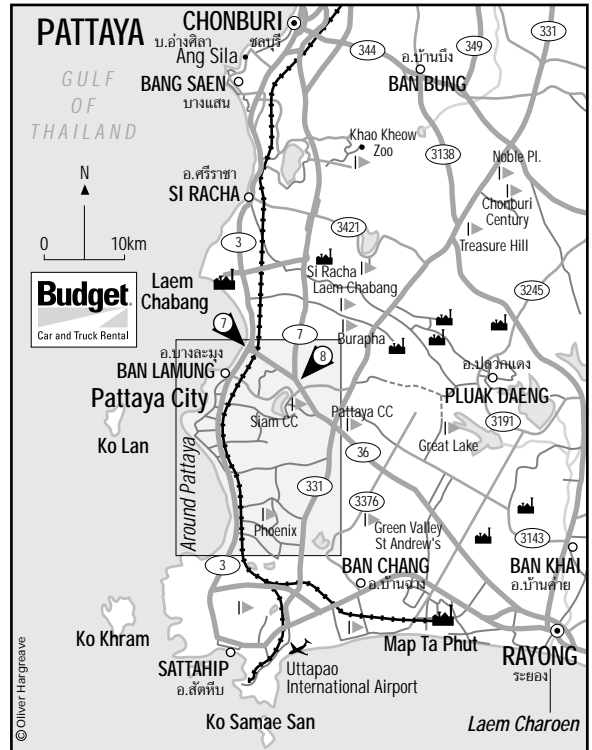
PATTAYA

CHONBURI
บ.อ่างศิลา ชลบุรี
Ang Sila

GULF OF THAILAND

BANG SAEN
บางแสน

344
อ.บ้านบึง
349
331
BAN BUNG

Khao Kheow Zoo
3138
Noble Pl.

อ.ศรีราชา
SI RACHA

N
0 10km

Chonburi Century
Treasure Hill

3421
3

Budget
Car and Truck Rental

Laem Chabang
Si Racha
Laem Chabang
3245

7
7
8
Burapha

อ.บางละมุง
BAN LAMUNG
อ.ปลวกแดง
Pattaya City
PLUAK DAENG
Siam CC
Pattaya CC
Ko Lan
3191
36
Great Lake
Around Pattaya
331
3376
Green Valley
St Andrew's
Phoenix
3143
BAN CHANG
อ.บ้านฉาง
BAN KHAI
อ.บ้านค่าย
3

Ko Khram
Map Ta Phut
RAYONG
ระยอง
SATTAHIP
อ.สัตหีบ
Uttapao International Airport
Ko Samae San
Laem Charoen

© Oliver Hargreave